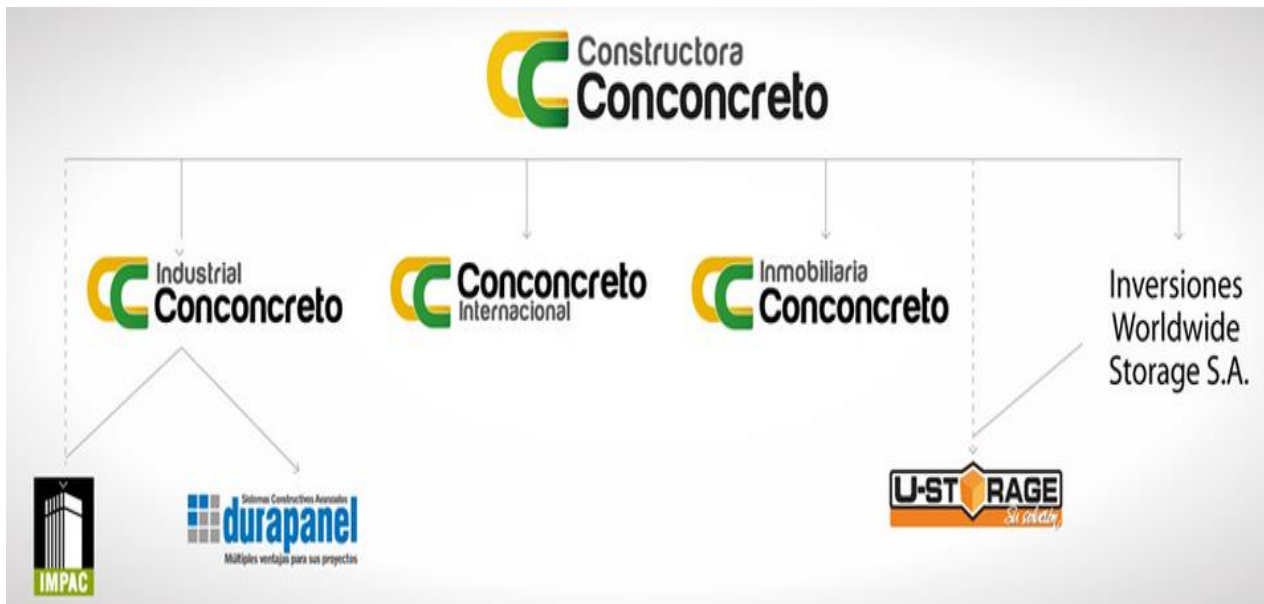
Constructora Conconcreto

Industrial Conconcreto

Conconcreto Internacional

Inmobiliaria Conconcreto

Inversiones Worldwide Storage S.A.

IMPAC

Sistemas Constructivos Avanzados durapanel Múltiples ventajas para sus proyectos

U-STORAGE Su solución